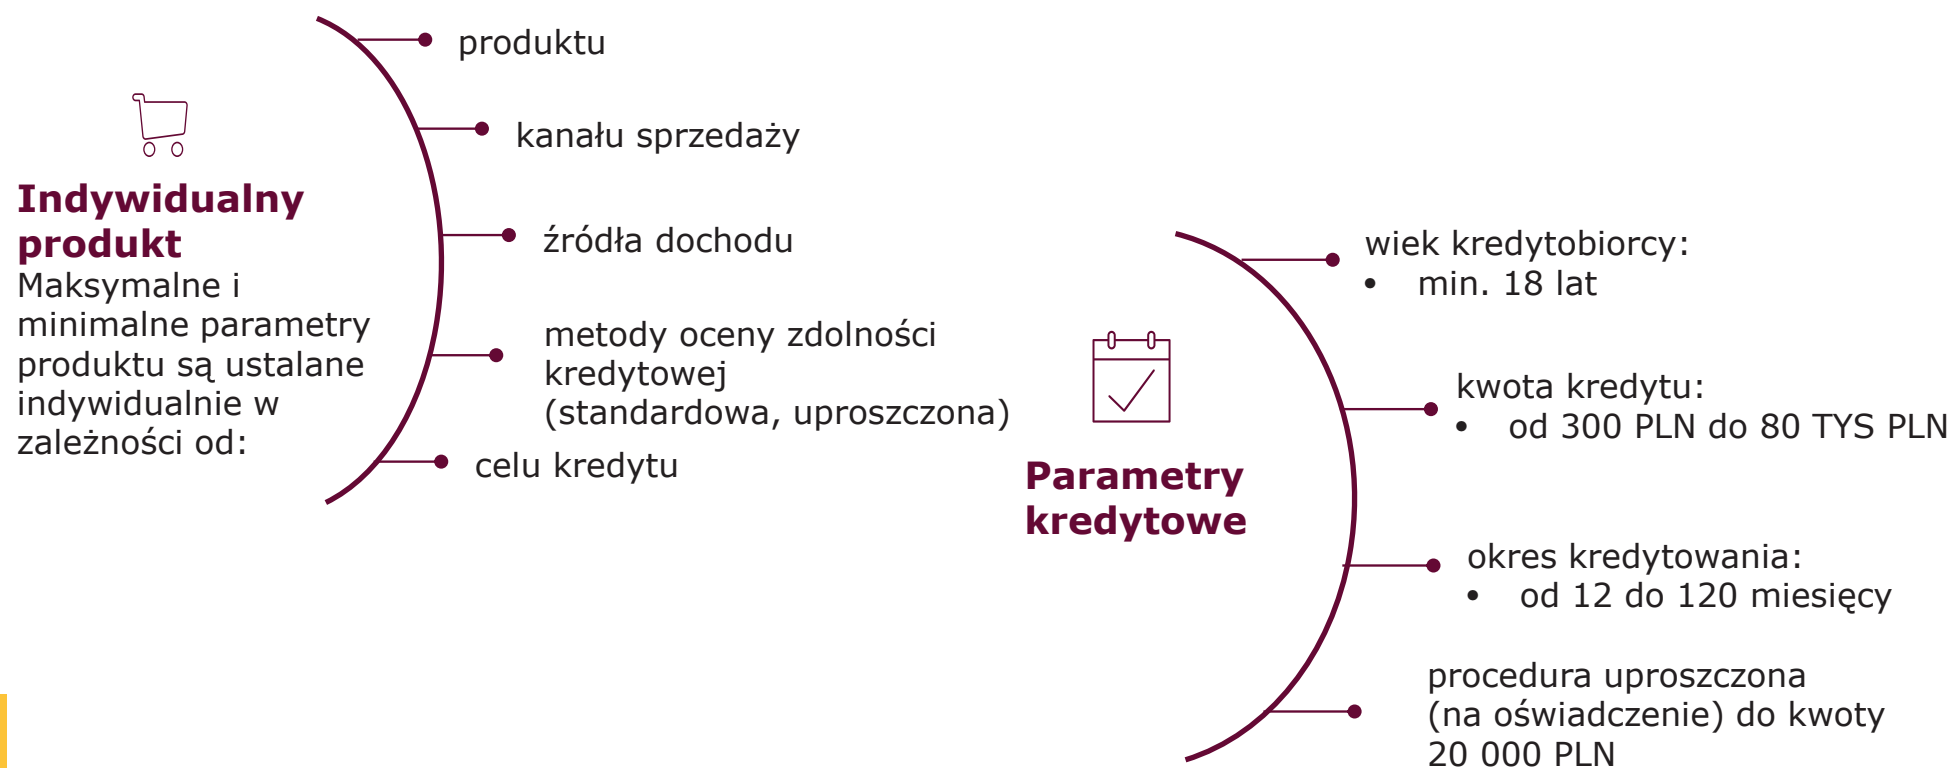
**Indywidualny produkt**
Maksymalne i minimalne parametry produktu są ustalane indywidualnie w zależności od:

produktu

kanału sprzedaży

źródła dochodu

metody oceny zdolności kredytowej (standardowa, uproszczona)

celu kredytu

**Parametry kredytowe**

wiek kredytobiorcy:
• min. 18 lat

kwota kredytu:
• od 300 PLN do 80 TYS PLN

okres kredytowania:
• od 12 do 120 miesięcy

procedura uproszczona (na oświadczenie) do kwoty 20 000 PLN